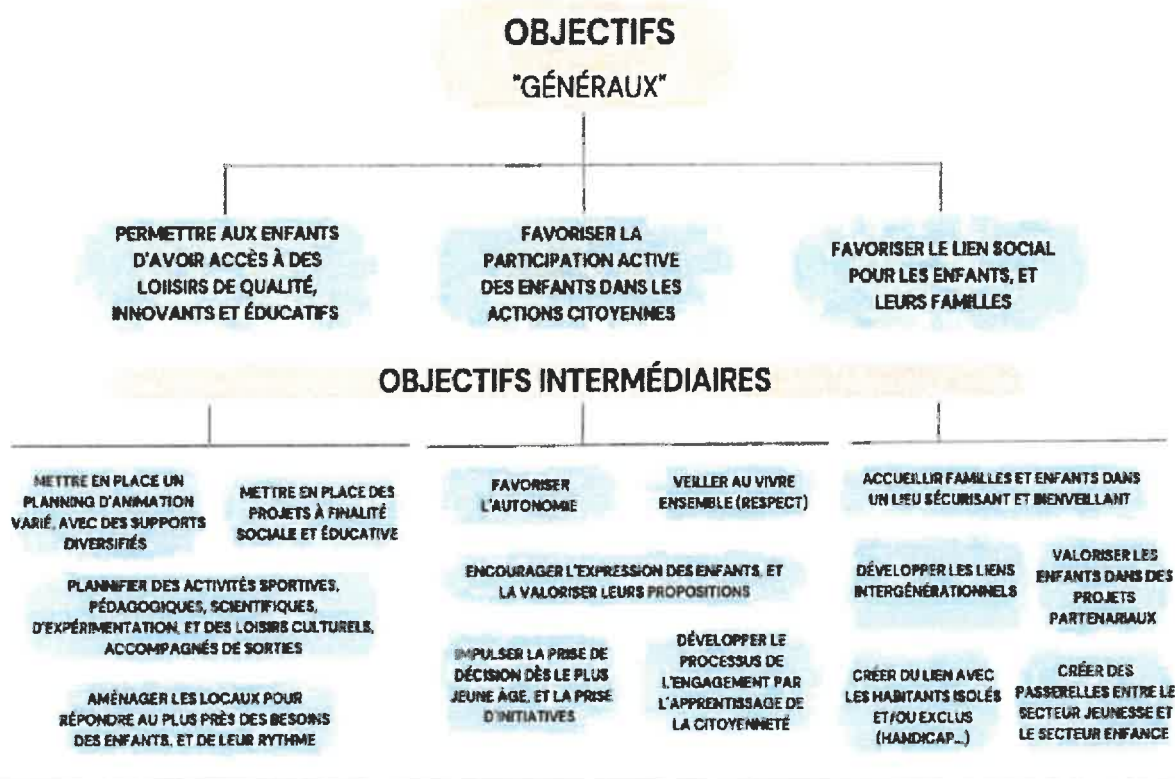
OBJECTIFS
"GÉNÉRAUX"

PERMETTRE AUX ENFANTS D'AVOIR ACCÈS À DES LOISIRS DE QUALITÉ, INNOVANTS ET ÉDUCATIFS

FAVORISER LA PARTICIPATION ACTIVE DES ENFANTS DANS LES ACTIONS CITOYENNES

FAVORISER LE LIEN SOCIAL POUR LES ENFANTS, ET LEURS FAMILLES

OBJECTIFS INTERMÉDIAIRES

METTRE EN PLACE UN PLANNING D'ANIMATION VARIÉ, AVEC DES SUPPORTS DIVERSIFIÉS

METTRE EN PLACE DES PROJETS À FINALITÉ SOCIALE ET ÉDUCATIVE

PLANNIFIER DES ACTIVITÉS SPORTIVES, PÉDAGOGIQUES, SCIENTIFIQUES, D'EXPÉRIMENTATION, ET DES LOISIRS CULTURELS, ACCOMPAGNÉS DE SORTIES

AMÉNAGER LES LOCAUX POUR RÉPONDRE AU PLUS PRÈS DES BESOINS DES ENFANTS, ET DE LEUR RYTHME

FAVORISER L'AUTONOMIE

VEILLER AU VIVRE ENSEMBLE (RESPECT)

ENCOURAGER L'EXPRESSION DES ENFANTS, ET LA VALORISER LEURS PROPOSITIONS

IMPULSER LA PRISE DE DÉCISION DÈS LE PLUS JEUNE ÂGE, ET LA PRISE D'INITIATIVES

DÉVELOPPER LE PROCESSUS DE L'ENGAGEMENT PAR L'APPRENTISSAGE DE LA CITOYENNETÉ

ACCUEILLIR FAMILLES ET ENFANTS DANS UN LIEU SÉCURISANT ET BIENVEILLANT

DÉVELOPPER LES LIENS INTERGÉNÉRATIONNELS

VALORISER LES ENFANTS DANS DES PROJETS PARTENARIAUX

CRÉER DU LIEN AVEC LES HABITANTS ISOLÉS ET/OU EXCLUS (HANDICAP...)

CRÉER DES PASSERELLES ENTRE LE SECTEUR JEUNESSE ET LE SECTEUR ENFANCE